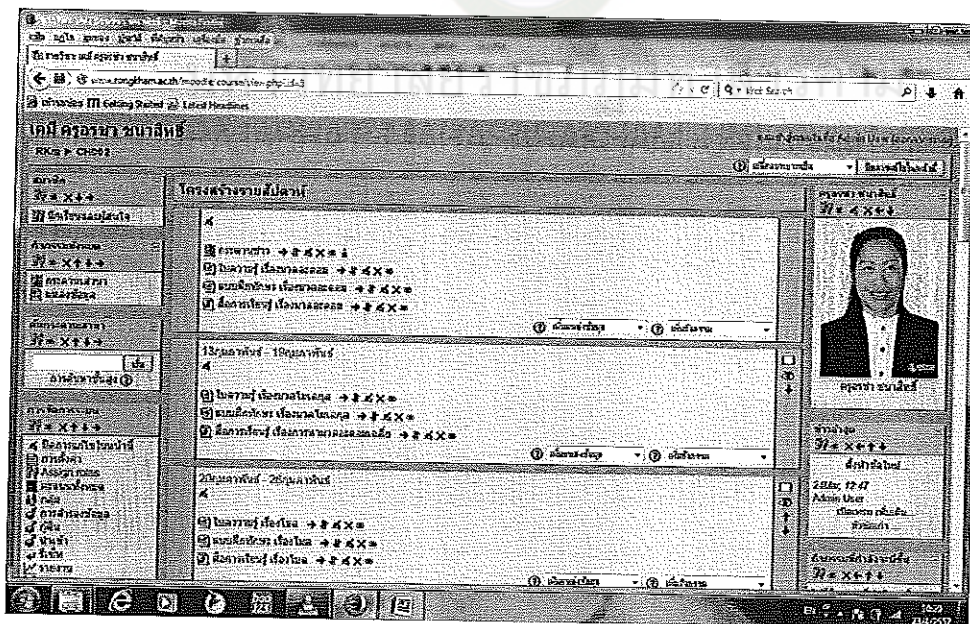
เคมี ครูอรชา ชนาสิทธิ์

RKs ▸ CH002

Getting Started  Latest Headlines

www.rongkham.ac.th/moodle/course/view.php?id=3

โครงสร้างรายสัปดาห์

กระดานข่าว
ใบความรู้ เรื่องมวลอะตอม
แบบฝึกหัด เรื่องมวลอะตอม
สื่อการเรียนรู้ เรื่องมวลอะตอม

13กุมภาพันธ์ - 19กุมภาพันธ์

ใบความรู้ เรื่องมวลโมเลกุล
แบบฝึกหัด เรื่องมวลโมเลกุล
สื่อการเรียนรู้ เรื่อง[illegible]

20กุมภาพันธ์ - 26กุมภาพันธ์

ใบความรู้ เรื่องโมล
แบบฝึกหัด เรื่องโมล
สื่อการเรียนรู้ เรื่องโมล

ครูอรชา ชนาสิทธิ์

Assign roles

2 Mar, 12:47
Admin User

ค้น